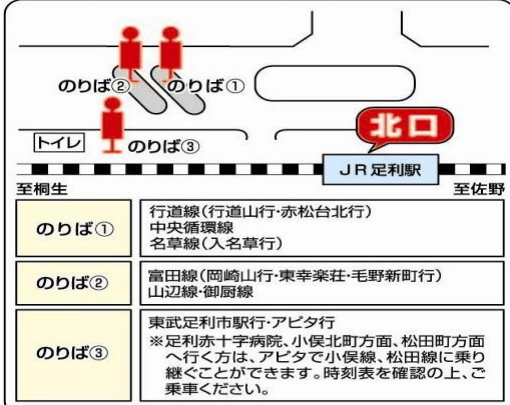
のりば②
のりば①
トイレ
のりば③
北口
JR足利駅
至桐生
至佐野

| のりば① | 行道線（行道山行・赤松台北行）<br>中央循環線<br>名草線（入名草行） |
|---|---|
| のりば② | 富田線（岡崎山行・東幸楽荘・毛野新町行）<br>山辺線・御厨線 |
| のりば③ | 東武足利市駅行・アピタ行<br>※足利赤十字病院、小俣北町方面、松田町方面へ行く方は、アピタで小俣線、松田線に乗り継ぐことができます。時刻表を確認の上、ご乗車ください。 |